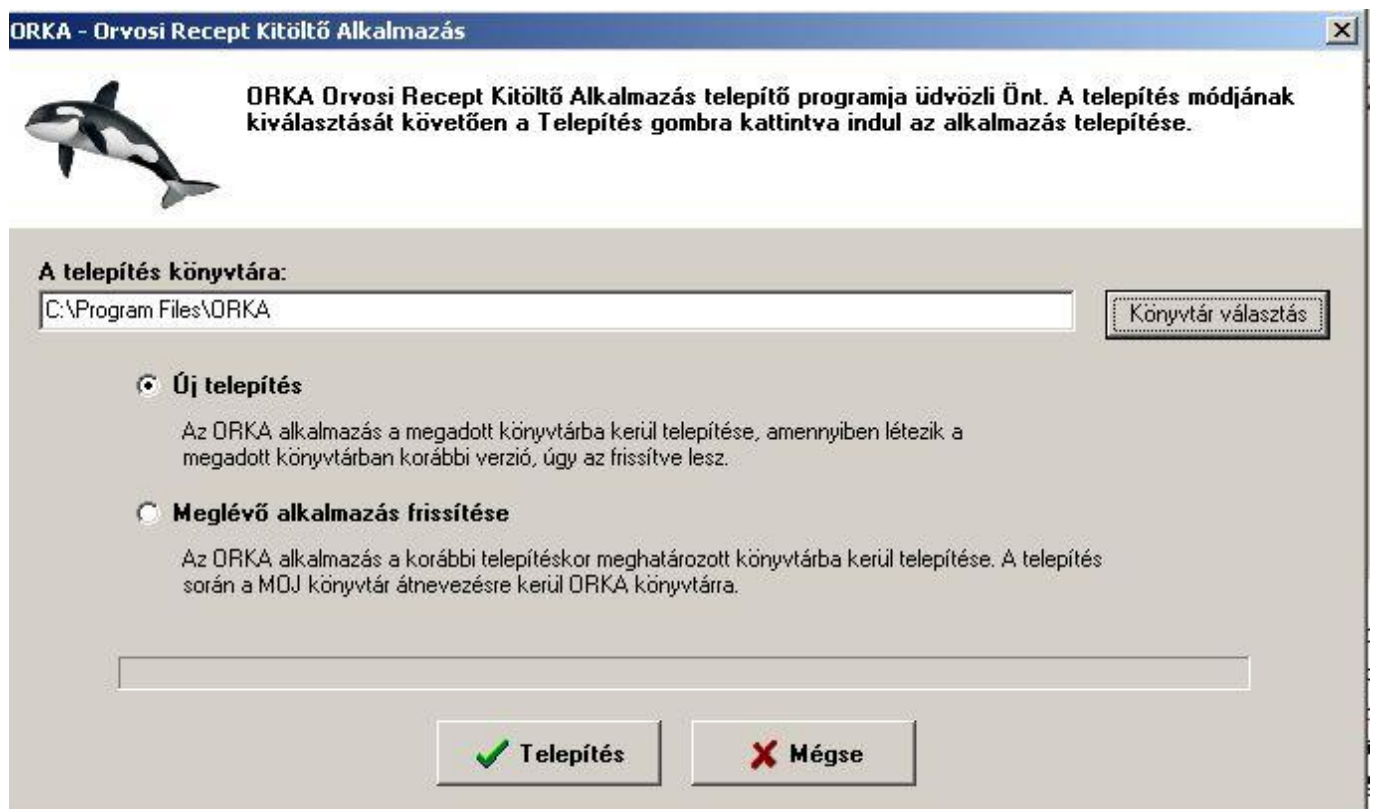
ORKA - Orvosi Recept Kitöltő Alkalmazás

ORKA Orvosi Recept Kitöltő Alkalmazás telepítő programja üdvözli Önt. A telepítés módjának kiválasztását követően a Telepítés gombra kattintva indul az alkalmazás telepítése.

A telepítés könyvtára:

C:\Program Files\ORKA

Könyvtár választás

Új telepítés

Az ORKA alkalmazás a megadott könyvtárba kerül telepítése, amennyiben létezik a megadott könyvtárban korábbi verzió, úgy az frissítve lesz.

Meglévő alkalmazás frissítése

Az ORKA alkalmazás a korábbi telepítéskor meghatározott könyvtárba kerül telepítése. A telepítés során a MOJ könyvtár átnevezésre kerül ORKA könyvtárra.

Telepítés

Mégse